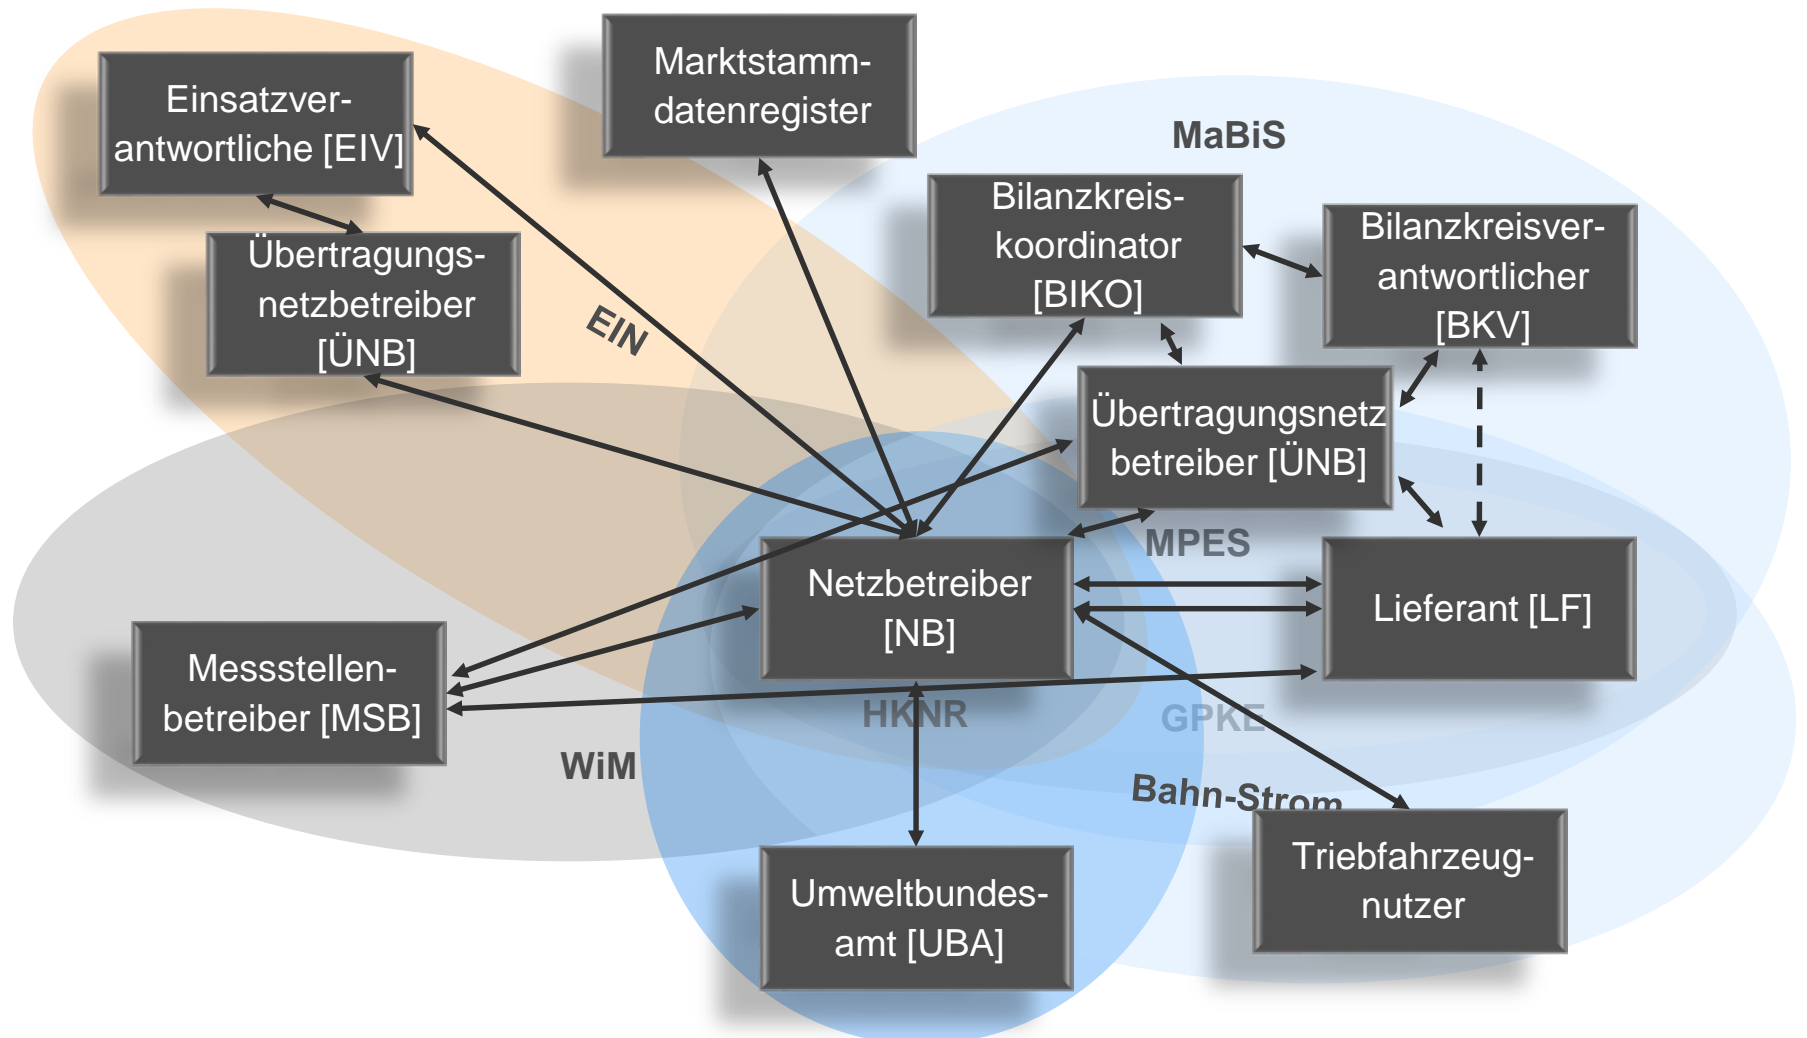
Einsatzverantwortliche [EIV]

Marktstammdatenregister

MaBiS

Bilanzkreiskoordinator [BIKO]

Bilanzkreisverantwortlicher [BKV]

Übertragungsnetzbetreiber [ÜNB]

EIN

Übertragungsnetz betreiber [ÜNB]

MPES

Netzbetreiber [NB]

Lieferant [LF]

Messstellenbetreiber [MSB]

HKNR

GPKE

WiM

Bahn-Strom

Triebfahrzeugnutzer

Umweltbundesamt [UBA]